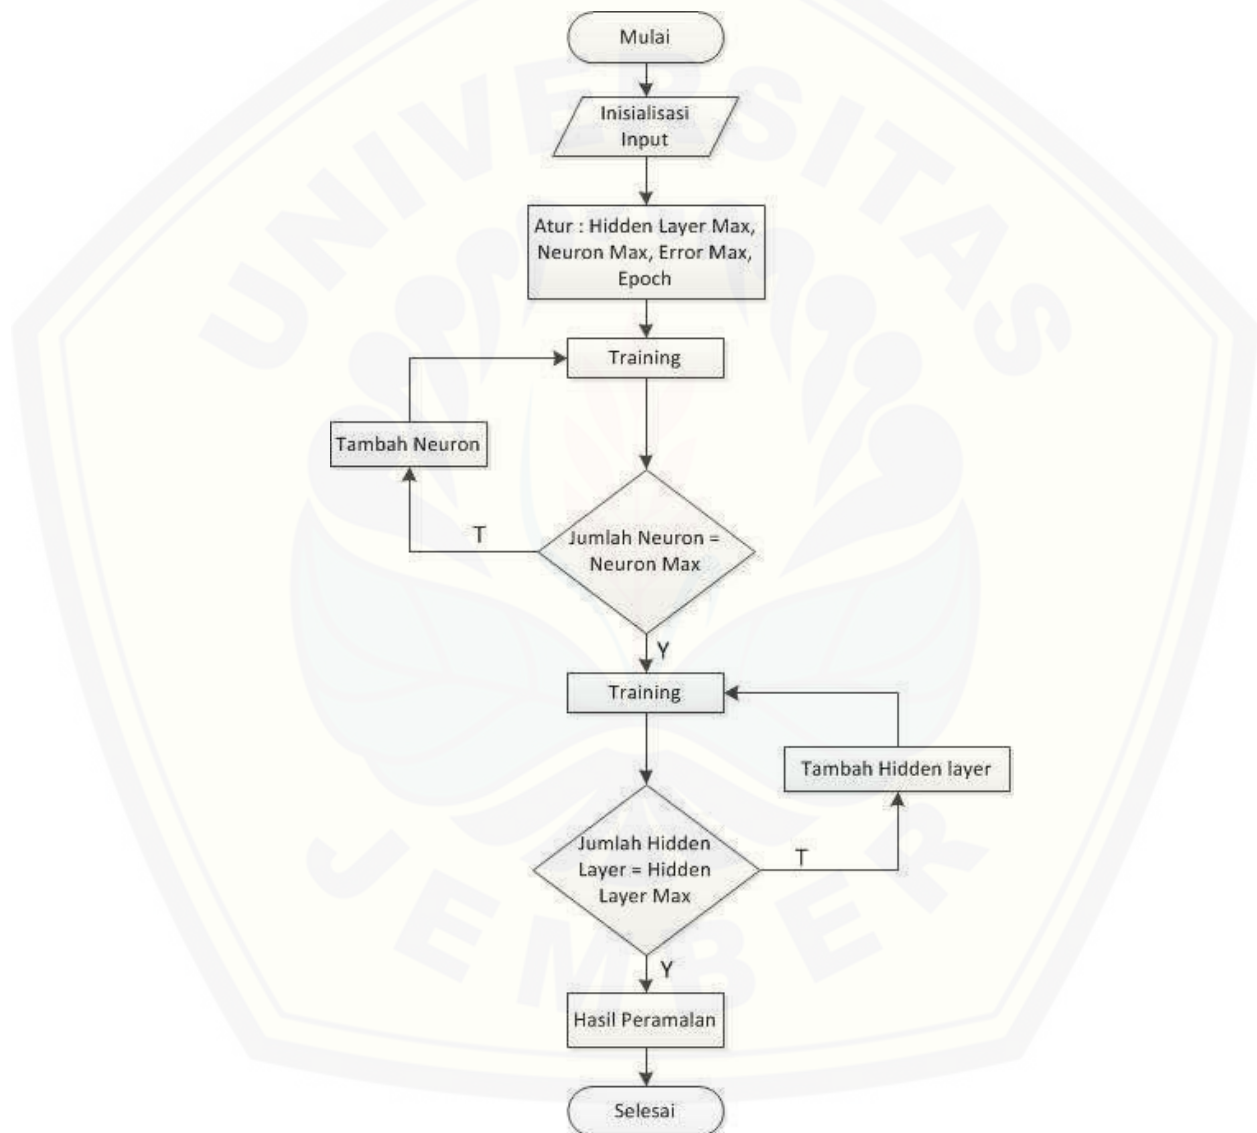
UNIVERSITAS JEMBER

Mulai

Inisialisasi Input

Atur : Hidden Layer Max, Neuron Max, Error Max, Epoch

Training

Tambah Neuron

T

Jumlah Neuron = Neuron Max

Y

Training

Tambah Hidden layer

Jumlah Hidden Layer = Hidden Layer Max

T

Y

Hasil Peramalan

Selesai